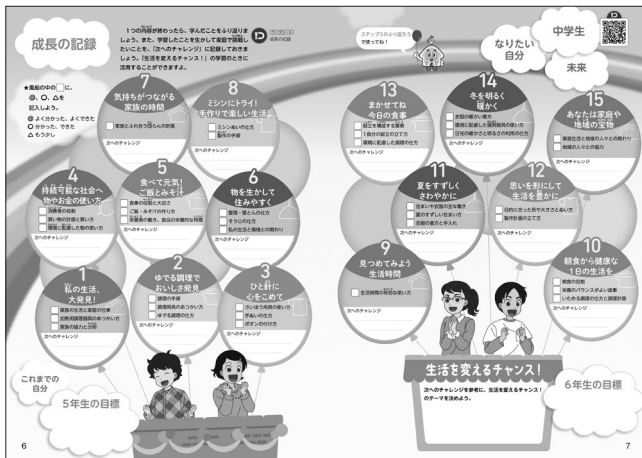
成長の記録

1つの内容が終わったら、学んだことをふり返りましょう。また、学習したことを生かして家庭で実践したことを、「次へのチャレンジ」に記録しておきましょう。「生活を変えるチャンス！」の学習のときに活用することができます。

デジタルコンテンツ 成長の記録

★風船の中の□に、◎、○、△を記入しよう。
◎ よく分かった、よくできた
○ 分かった、できた
△ もう少し

7
気持ちがつながる家族の時間
家族とふれ合う団らんの計画
次へのチャレンジ

8
ミシンにトライ！手作りで楽しい生活
ミシン縫いの仕方
製作の計画
次へのチャレンジ

4
持続可能な社会へ物やお金の使い方
消費者の役割
買い物の仕組と買い方
環境に配慮した物の使い方
次へのチャレンジ

5
食べて元気！ご飯とみそ汁
食事の役割と大切さ
ご飯・みそ汁の作り方
栄養素の働き、食品の栄養的な特徴
次へのチャレンジ

6
物を生かして住みやすく
整理・整とんの仕方
そうじの仕方
私の生活と環境との関わり
次へのチャレンジ

1
私の生活、大発見！
家族の生活と家庭の仕事
生活時間の有効な使い方
家族の協力と分担
次へのチャレンジ

2
ゆでる調理でおいしさ発見
調理の手順
調理用具の安全な扱い方
ゆでる調理の仕方
次へのチャレンジ

3
ひと針に心をこめて
針と糸の使い方
手縫いの仕方
ボタンの付け方
次へのチャレンジ

これまでの自分

5年生の目標

6

ステップ3のふり返りで使ってね！

なりたい自分

中学生

未来

13
まかせてね今日の食事
献立を構成する要素
1食分の献立の立て方
環境に配慮した調理の仕方
次へのチャレンジ

14
冬を明るく暖かく
衣服の着方の工夫
環境に配慮した暖房器具の使い方
日光の暖かさと明るさの利用の仕方
次へのチャレンジ

15
あなたは家庭や地域の宝物
家庭生活と地域の人々との関わり
地域の人々との協力
次へのチャレンジ

11
夏をすずしくさわやかに
住まいの衣服の主な働き
夏のすずしい住まい方
洗濯の仕方と手入れ
次へのチャレンジ

12
思いを形にして生活を豊かに
目的に合った形やしたて方と縫い方
製作計画の立て方
次へのチャレンジ

9
見つめてみよう生活時間
生活時間の有効な使い方
次へのチャレンジ

10
朝食から健康な1日の生活を
朝食の役割
栄養のバランスがよい食事
いためる調理の仕方と調理計画
次へのチャレンジ

生活を変えるチャンス！
次へのチャレンジを参考に、生活を変えるチャンス！のテーマを決めよう。

6年生の目標

7